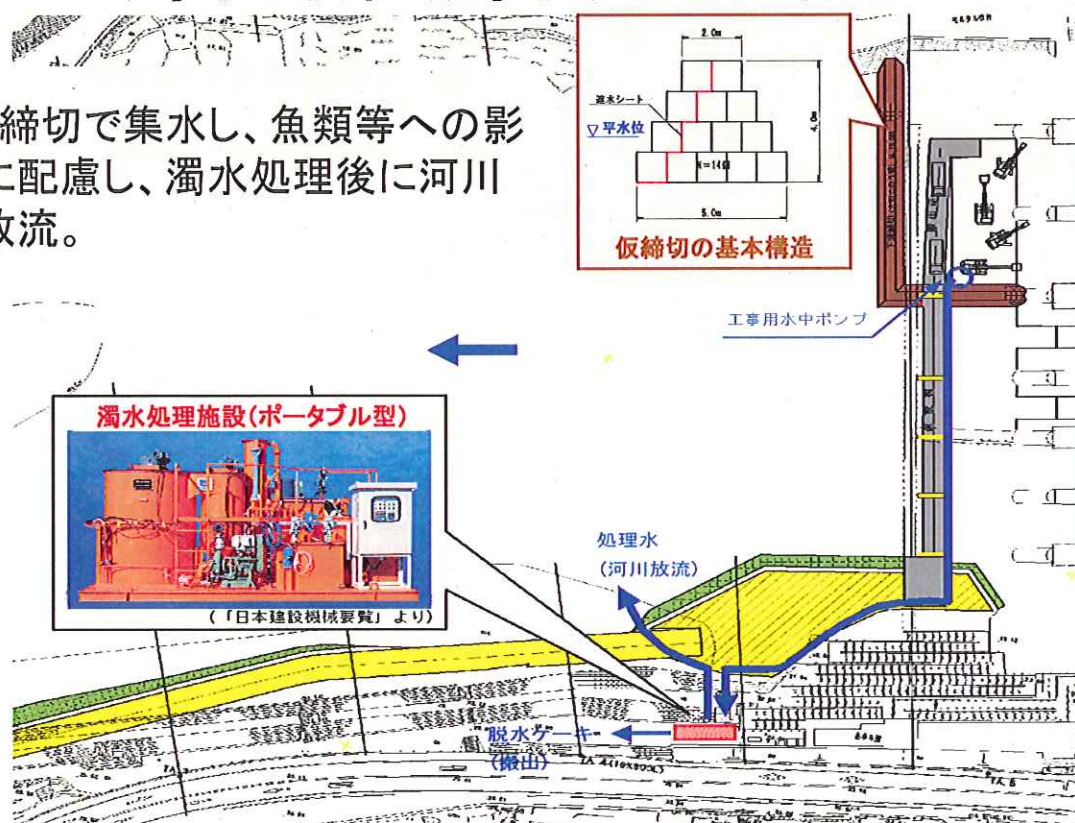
締切で集水し、魚類等への影
に配慮し、濁水処理後に河川
放流。

2.0m
遮水シート
▽平水位
4.0m
H=1400
5.0m
仮締切の基本構造

工事用水中ポンプ

濁水処理施設(ポータブル型)
(「日本建設機械要覧」より)

処理水
(河川放流)

脱水ケーキ
(搬出)